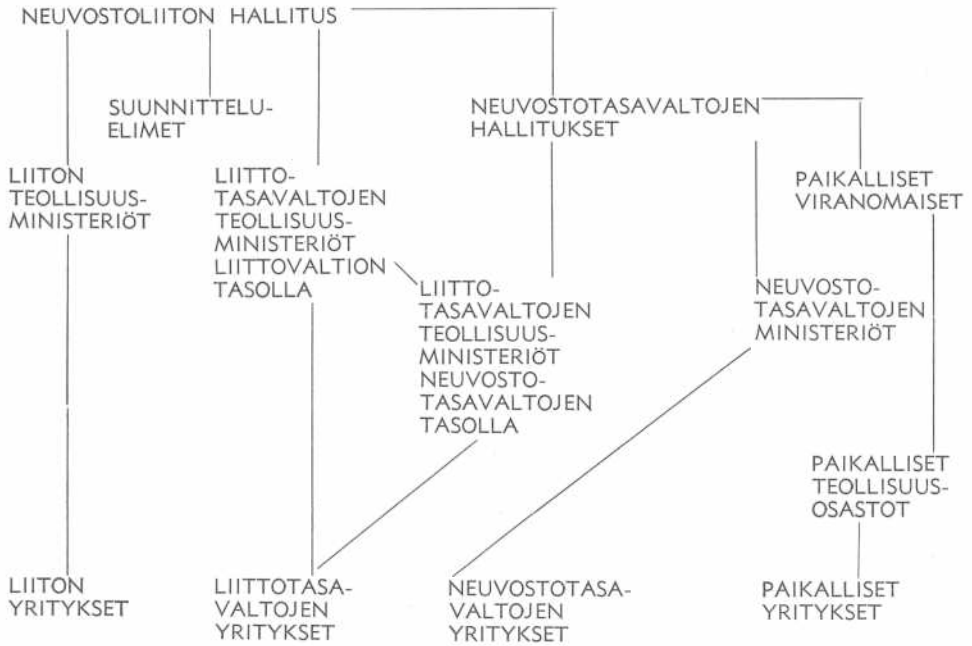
NEUVOSTOLIITON HALLITUS

SUUNNITTELUELIMET

NEUVOSTOTASAVALTOJEN HALLITUKSET

LIITON TEOLLISUUSMINISTERIÖT

LIITTOTASAVALTOJEN TEOLLISUUSMINISTERIÖT LIITTOVALTION TASOLLA

PAIKALLISET VIRANOMAISET

LIITTOTASAVALTOJEN TEOLLISUUSMINISTERIÖT NEUVOSTOTASAVALTOJEN TASOLLA

NEUVOSTOTASAVALTOJEN MINISTERIÖT

PAIKALLISET TEOLLISUUSOSASTOT

LIITON YRITYKSET

LIITTOTASAVALTOJEN YRITYKSET

NEUVOSTOTASAVALTOJEN YRITYKSET

PAIKALLISET YRITYKSET